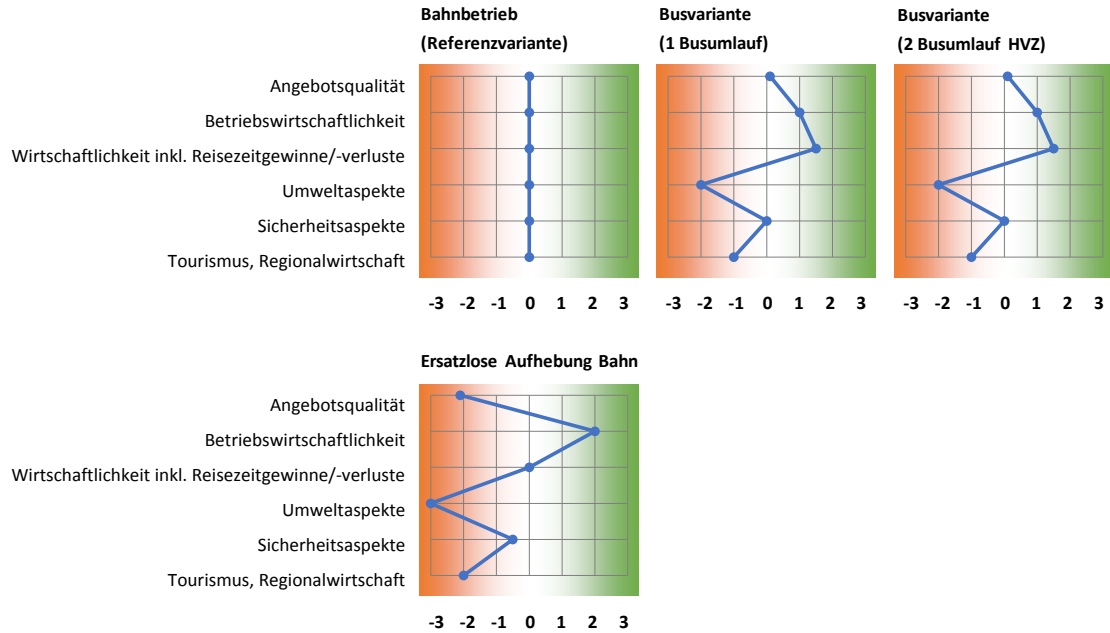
Bahnbetrieb (Referenzvariante)

Busvariante (1 Busumlauf)

Busvariante (2 Busumlauf HVZ)

Angebotsqualität
Betriebswirtschaftlichkeit
Wirtschaftlichkeit inkl. Reisezeitgewinne/-verluste
Umweltaspekte
Sicherheitsaspekte
Tourismus, Regionalwirtschaft

-3 -2 -1 0 1 2 3

-3 -2 -1 0 1 2 3

-3 -2 -1 0 1 2 3

Ersatzlose Aufhebung Bahn

Angebotsqualität
Betriebswirtschaftlichkeit
Wirtschaftlichkeit inkl. Reisezeitgewinne/-verluste
Umweltaspekte
Sicherheitsaspekte
Tourismus, Regionalwirtschaft

-3 -2 -1 0 1 2 3